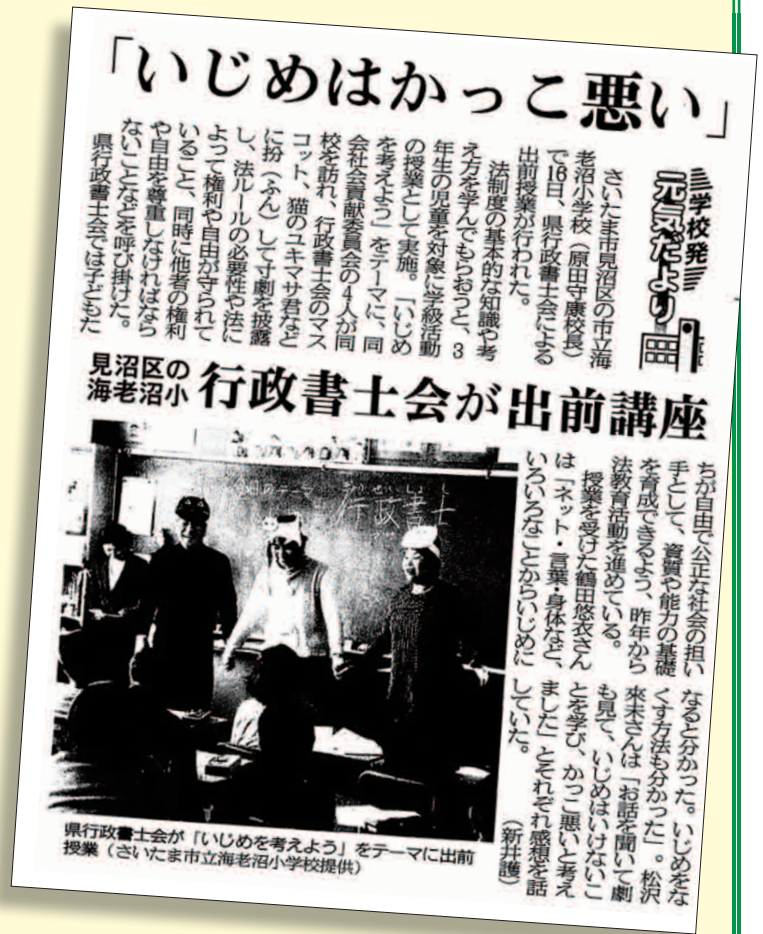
「いじめはかっこ悪い」

学校発 元気だより

見沼区の海老沼小 行政書士会が出前講座

さいたま市見沼区の市立海老沼小学校（原田守康校長）で16日、県行政書士会による出前授業が行われた。

法制度の基本的な知識や考え方を学んでもらおうと、3年生の児童を対象に学級活動の授業として実施。「いじめを考えよう」をテーマに、同会社会貢献委員会の4人が同校を訪れ、行政書士会のマスコット、猫のユキマサ君などに扮（ふん）して寸劇を披露し、法ルールの必要性や法によって権利や自由が守られていること、同時に他者の権利や自由を尊重しなければならないことなどを呼び掛けた。

県行政書士会では子どもたちが自由で公正な社会の担い手として、資質や能力の基礎を育成できるよう、昨年から法教育活動を進めている。

授業を受けた鶴田悠衣さんは「ネット・言葉・身体など、いろいろなことからいじめになると分かった。いじめをなくす方法も分かった」。松沢来未さんは「お話を聞いて劇も見て、いじめはいけないことを学び、かっこ悪いと考えました」とそれぞれ感想を話していた。（新井護）

県行政書士会が「いじめを考えよう」をテーマに出前授業（さいたま市立海老沼小学校提供）